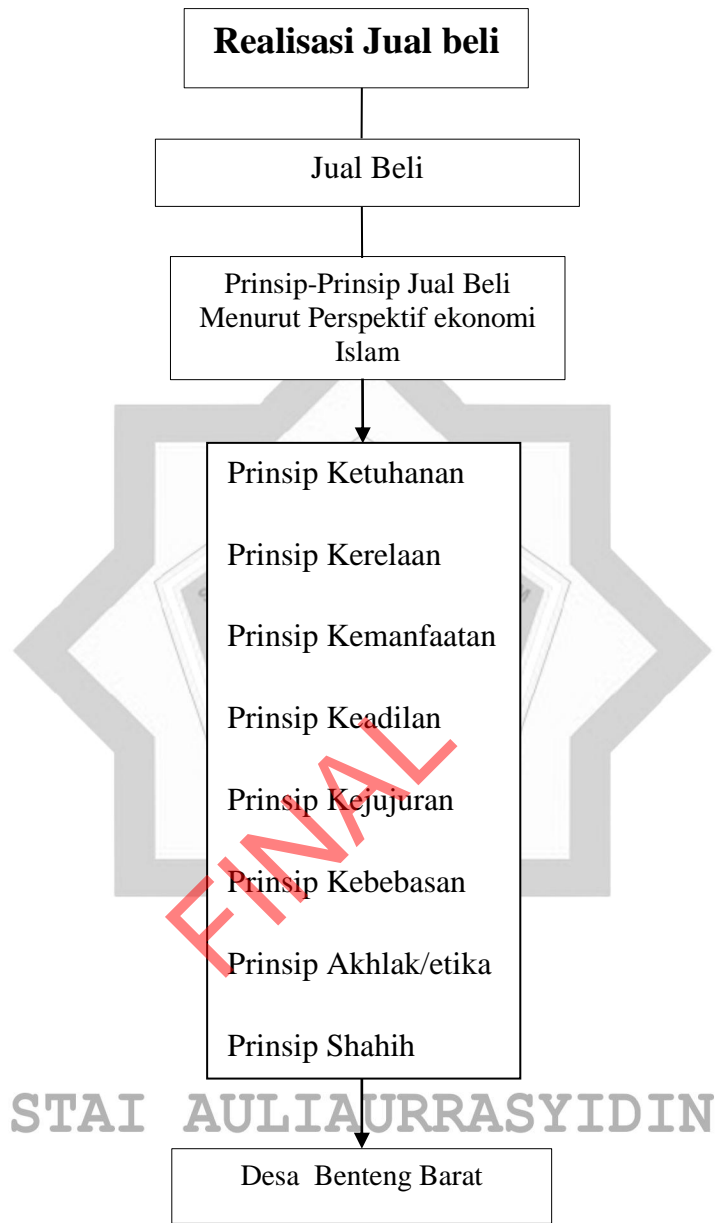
Realisasi Jual beli

Jual Beli

Prinsip-Prinsip Jual Beli Menurut Perspektif ekonomi Islam

Prinsip Ketuhanan

Prinsip Kerelaan

Prinsip Kemanfaatan

Prinsip Keadilan

Prinsip Kejujuran

Prinsip Kebebasan

Prinsip Akhlak/etika

Prinsip Shahih

FINAL

STAI AULIAURRASYIDIN

Desa Benteng Barat